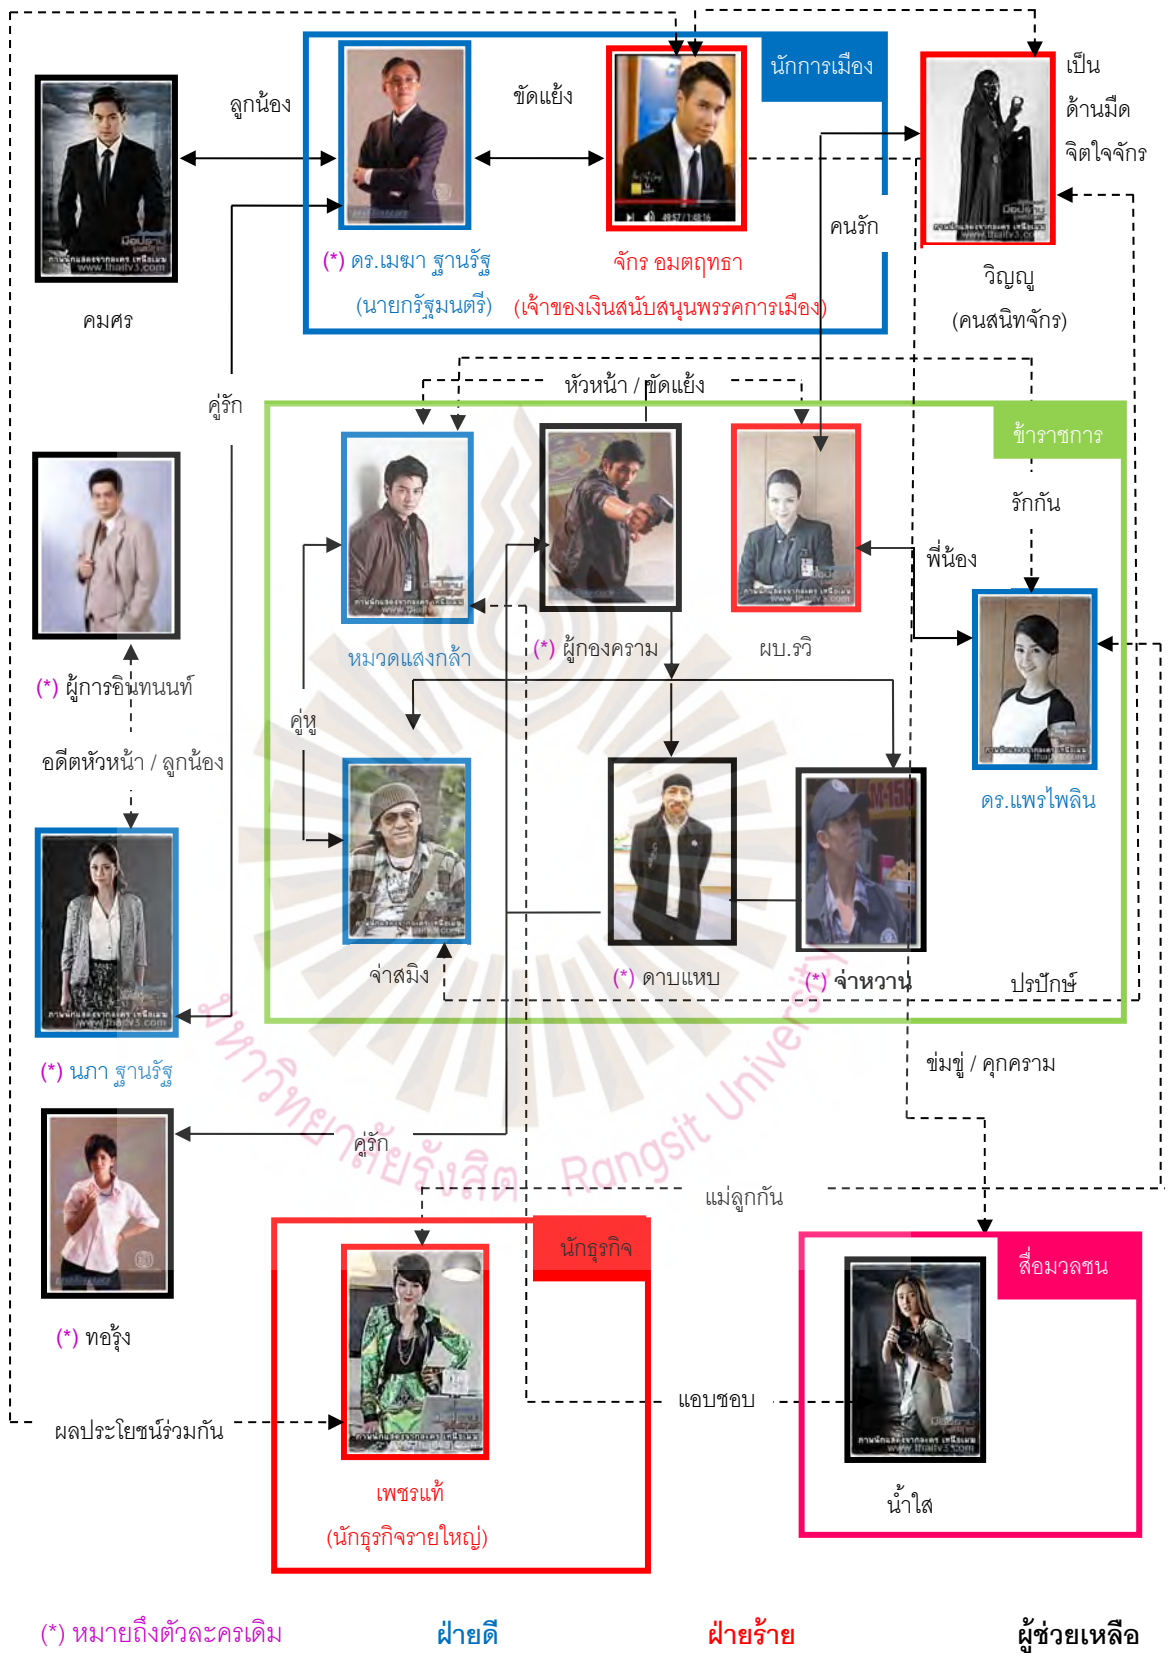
นักการเมือง

ลูกน้อง

ขัดแย้ง

เป็น
ด้านมืด
จิตใจจักร

คมศร

(*) ดร.เมฆา ฐานรัฐ
(นายกรัฐมนตรี)

จักร อมตฤทธา
(เจ้าของเงินสนับสนุนพรรคการเมือง)

คนรัก

วิญญู
(คนสนิทจักร)

คู่รัก

หัวหน้า / ขัดแย้ง

ข้าราชการ

รักกัน

พี่น้อง

หมวดแสงกล้า

(*) ผู้กองคราม

ผบ.รวิ

ดร.แพรไพลิน

(*) ผู้การอินทนนท์

คู่หู

อดีตหัวหน้า / ลูกน้อง

จ่าสมิง

(*) ดาบแหบ

(*) จ่าหวาน

ปรปักษ์

(*) นภา ฐานรัฐ

ข่มขู่ / คุกคาม

คู่รัก

แม่ลูกกัน

(*) ทอรุ้ง

นักธุรกิจ

สื่อมวลชน

แอบชอบ

ผลประโยชน์ร่วมกัน

เพชรแท้
(นักธุรกิจรายใหญ่)

น้ำใส

(*) หมายถึงตัวละครเดิม ฝ่ายดี ฝ่ายร้าย ผู้ช่วยเหลือ

มหาวิทยาลัยรังสิต Rangsit University